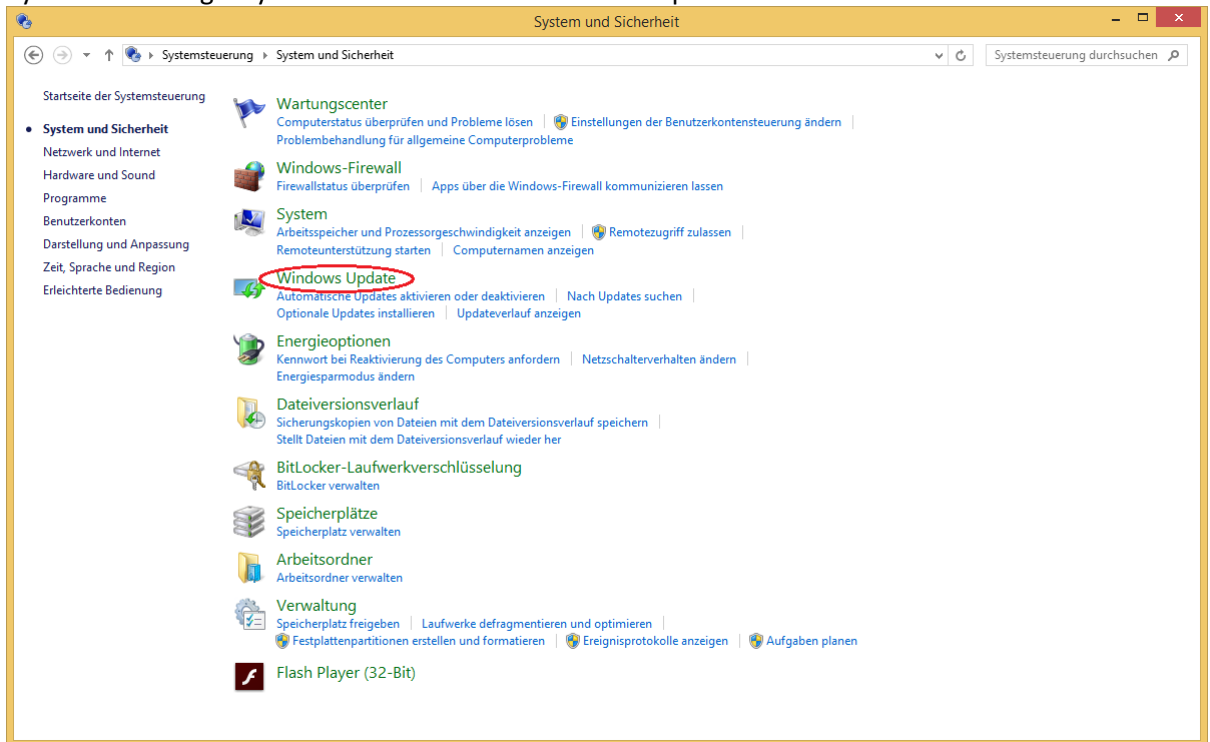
System und Sicherheit

Systemsteuerung ▸ System und Sicherheit

Systemsteuerung durchsuchen

Startseite der Systemsteuerung

• System und Sicherheit
Netzwerk und Internet
Hardware und Sound
Programme
Benutzerkonten
Darstellung und Anpassung
Zeit, Sprache und Region
Erleichterte Bedienung

Wartungscenter
Computerstatus überprüfen und Probleme lösen | Einstellungen der Benutzerkontensteuerung ändern | Problembehandlung für allgemeine Computerprobleme

Windows-Firewall
Firewallstatus überprüfen | Apps über die Windows-Firewall kommunizieren lassen

System
Arbeitsspeicher und Prozessorgeschwindigkeit anzeigen | Remotezugriff zulassen | Remoteunterstützung starten | Computernamen anzeigen

Windows Update
Automatische Updates aktivieren oder deaktivieren | Nach Updates suchen | Optionale Updates installieren | Updateverlauf anzeigen

Energieoptionen
Kennwort bei Reaktivierung des Computers anfordern | Netzschalterverhalten ändern | Energiesparmodus ändern

Dateiversionsverlauf
Sicherungskopien von Dateien mit dem Dateiversionsverlauf speichern | Stellt Dateien mit dem Dateiversionsverlauf wieder her

BitLocker-Laufwerkverschlüsselung
BitLocker verwalten

Speicherplätze
Speicherplatz verwalten

Arbeitsordner
Arbeitsordner verwalten

Verwaltung
Speicherplatz freigeben | Laufwerke defragmentieren und optimieren | Festplattenpartitionen erstellen und formatieren | Ereignisprotokolle anzeigen | Aufgaben planen

Flash Player (32-Bit)